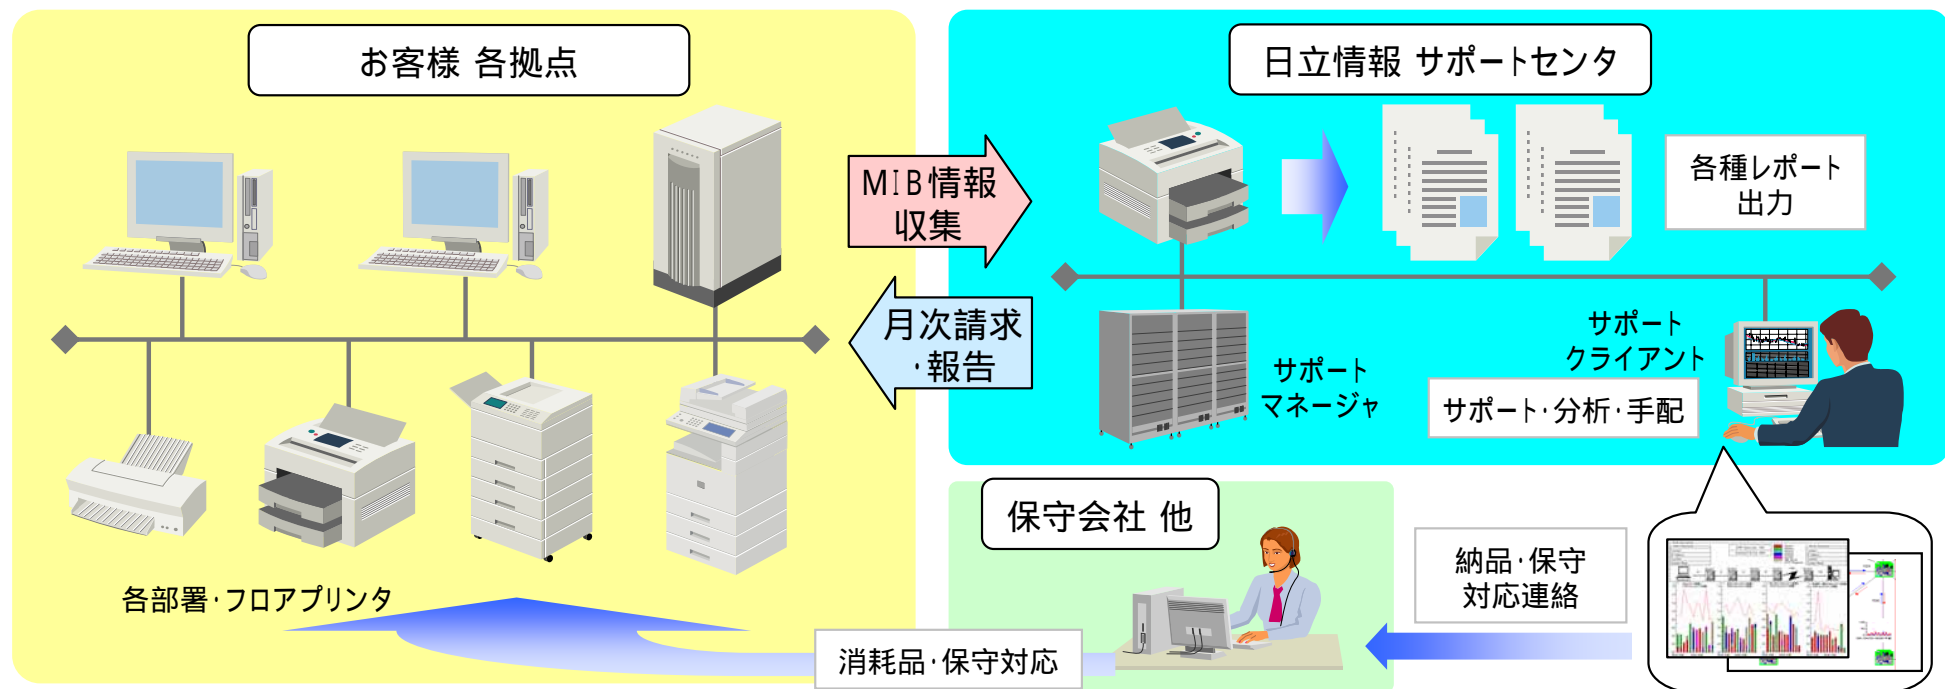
お客様 各拠点

日立情報 サポートセンタ

MIB情報収集

月次請求・報告

各種レポート出力

サポートクライアント

サポートマネージャ

サポート・分析・手配

保守会社 他

納品・保守対応連絡

各部署・フロアプリンタ

消耗品・保守対応